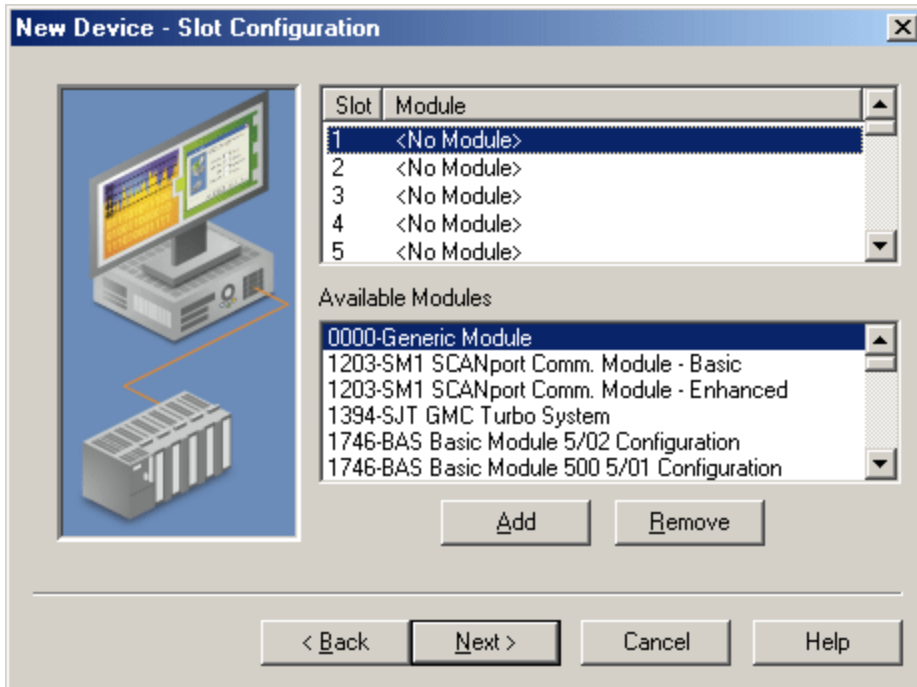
New Device - Slot Configuration

| Slot | Module |
|---|---|
| 1 | <No Module> |
| 2 | <No Module> |
| 3 | <No Module> |
| 4 | <No Module> |
| 5 | <No Module> |

Available Modules

0000-Generic Module
1203-SM1 SCANport Comm. Module - Basic
1203-SM1 SCANport Comm. Module - Enhanced
1394-SJT GMC Turbo System
1746-BAS Basic Module 5/02 Configuration
1746-BAS Basic Module 500 5/01 Configuration

Add
Remove

< Back
Next >
Cancel
Help